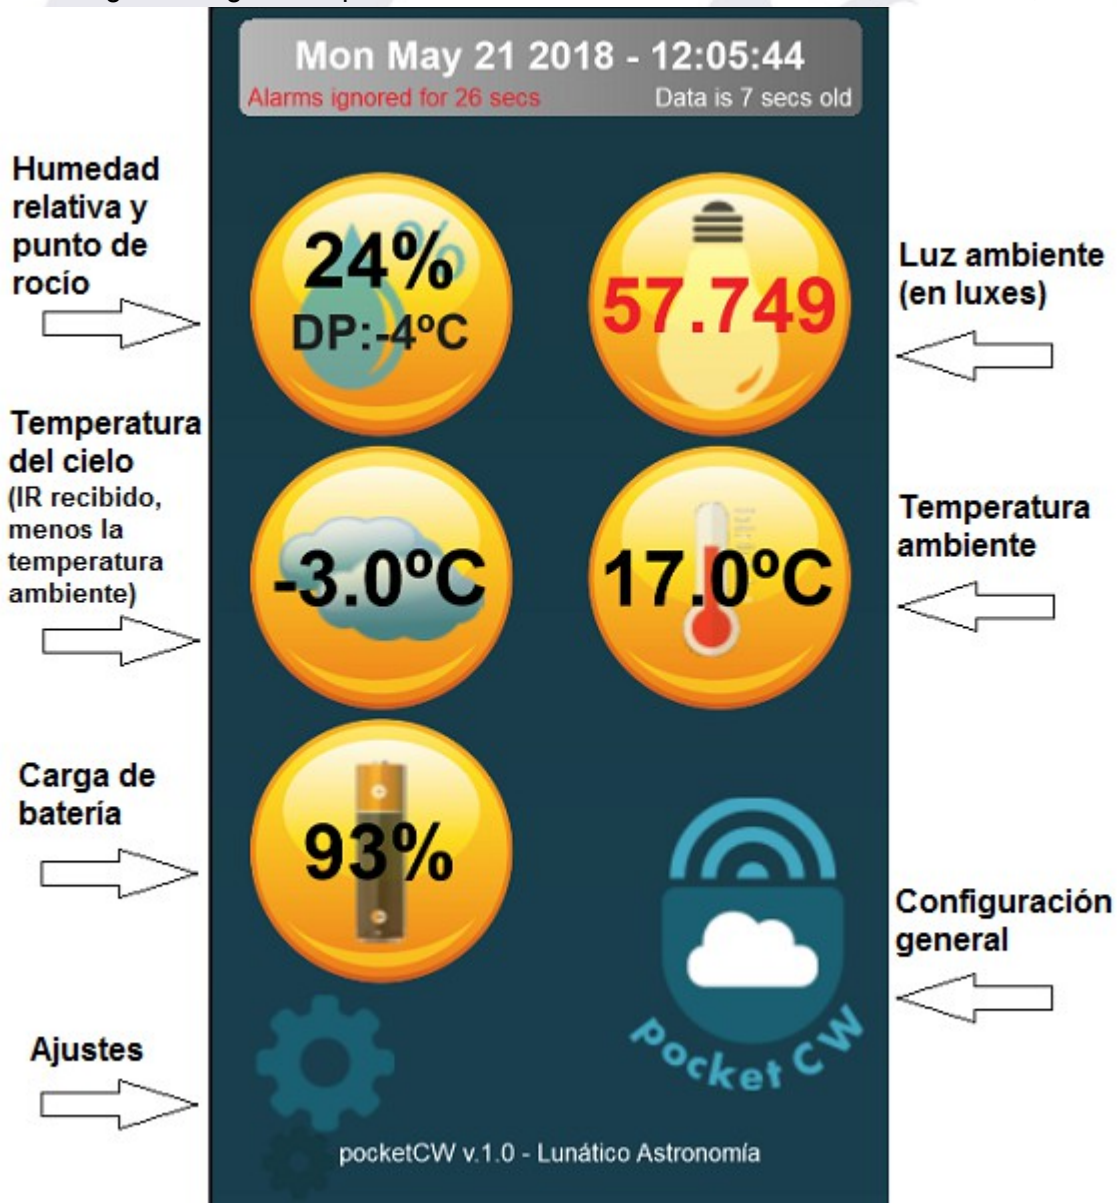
Mon May 21 2018 - 12:05:44
Alarms ignored for 26 secs
Data is 7 secs old

Humedad relativa y punto de rocío

24%
DP:-4ºC

57.749

Luz ambiente (en luxes)

Temperatura del cielo (IR recibido, menos la temperatura ambiente)

-3.0ºC

17.0ºC

Temperatura ambiente

Carga de batería

93%

Configuración general

Pocket CW

Ajustes

pocketCW v.1.0 - Lunático Astronomía